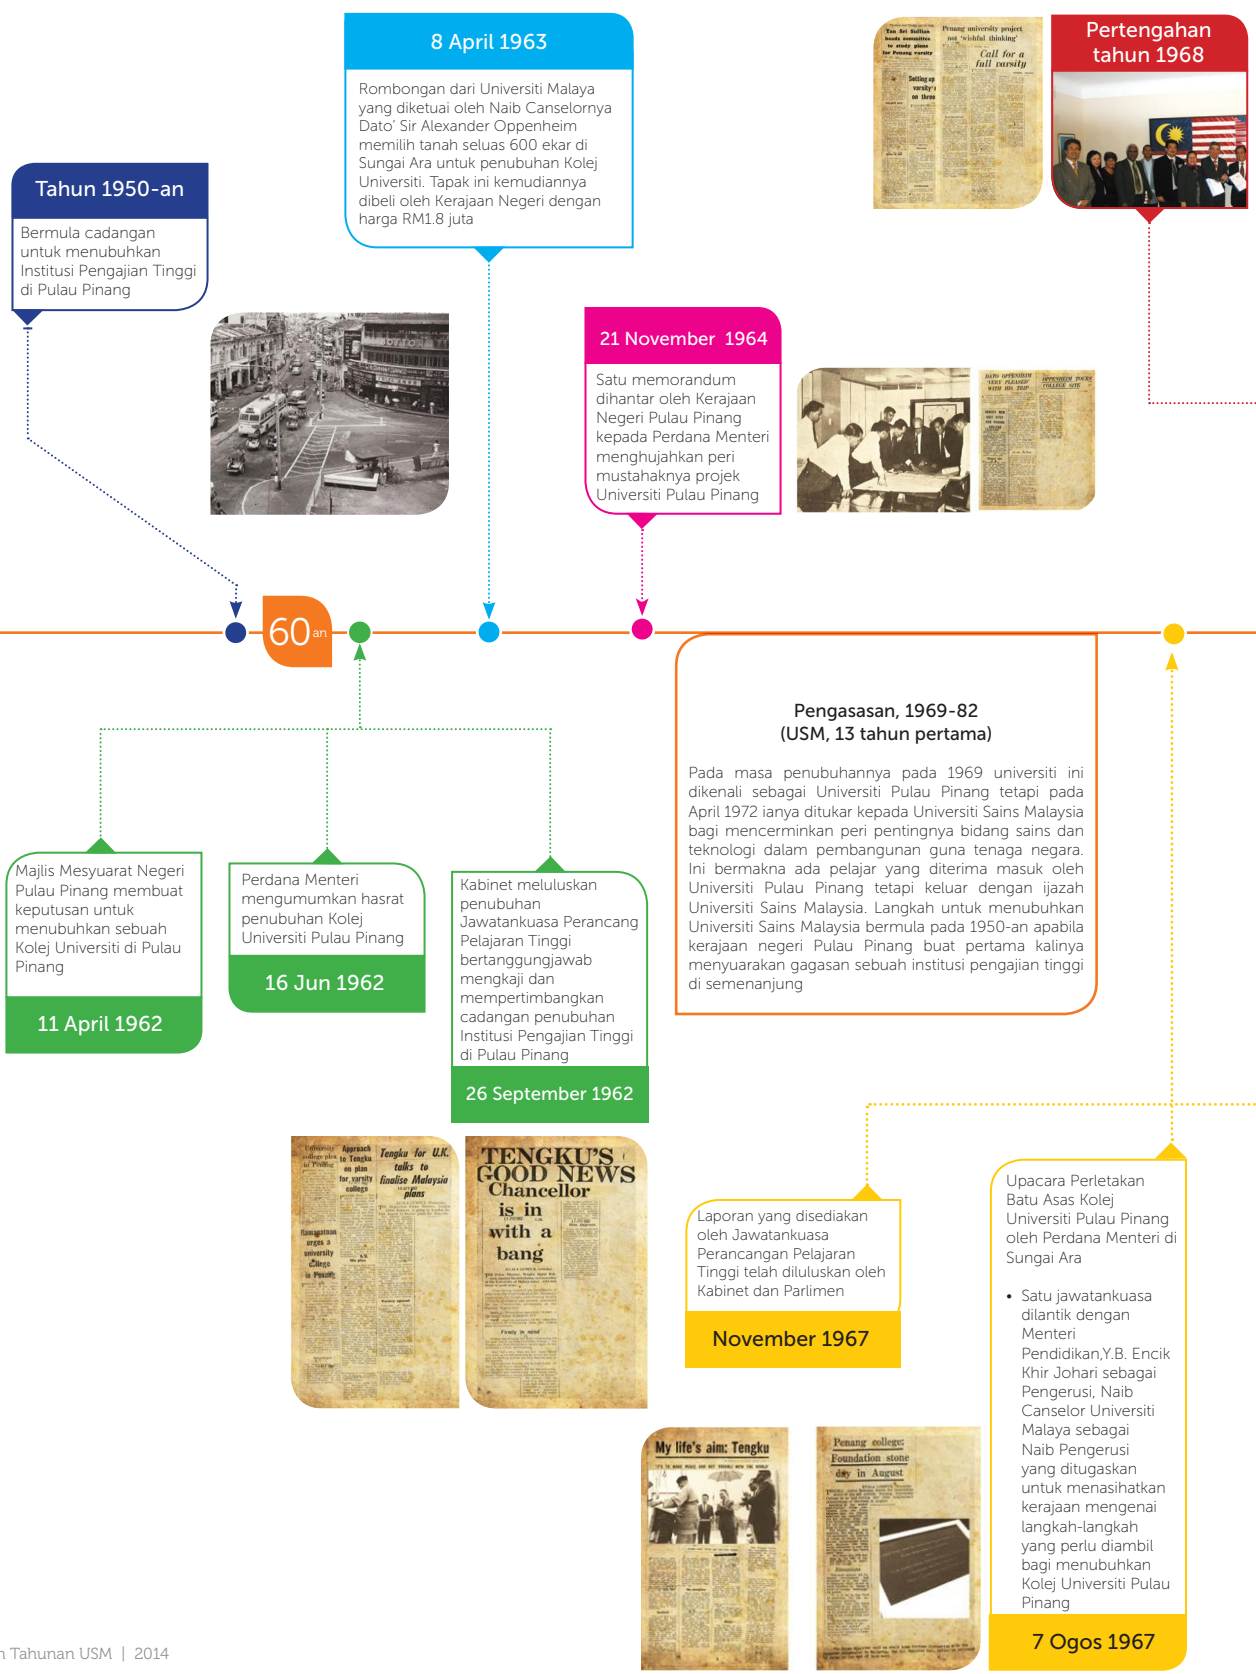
8 April 1963

Rombongan dari Universiti Malaya yang diketuai oleh Naib Canselornya Dato' Sir Alexander Oppenheim memilih tanah seluas 600 ekar di Sungai Ara untuk penubuhan Kolej Universiti. Tapak ini kemudiannya dibeli oleh Kerajaan Negeri dengan harga RM1.8 juta

Pertengahan tahun 1968

Tahun 1950-an

Bermula cadangan untuk menubuhkan Institusi Pengajian Tinggi di Pulau Pinang

21 November 1964

Satu memorandum dihantar oleh Kerajaan Negeri Pulau Pinang kepada Perdana Menteri menghujahkan peri mustahaknya projek Universiti Pulau Pinang

60an

Pengasasan, 1969-82
(USM, 13 tahun pertama)

Pada masa penubuhannya pada 1969 universiti ini dikenali sebagai Universiti Pulau Pinang tetapi pada April 1972 ianya ditukar kepada Universiti Sains Malaysia bagi mencerminkan peri pentingnya bidang sains dan teknologi dalam pembangunan guna tenaga negara. Ini bermakna ada pelajar yang diterima masuk oleh Universiti Pulau Pinang tetapi keluar dengan ijazah Universiti Sains Malaysia. Langkah untuk menubuhkan Universiti Sains Malaysia bermula pada 1950-an apabila kerajaan negeri Pulau Pinang buat pertama kalinya menyuarakan gagasan sebuah institusi pengajian tinggi di semenanjung

Majlis Mesyuarat Negeri Pulau Pinang membuat keputusan untuk menubuhkan sebuah Kolej Universiti di Pulau Pinang

11 April 1962

Perdana Menteri mengumumkan hasrat penubuhan Kolej Universiti Pulau Pinang

16 Jun 1962

Kabinet meluluskan penubuhan Jawatankuasa Perancang Pelajaran Tinggi bertanggungjawab mengkaji dan mempertimbangkan cadangan penubuhan Institusi Pengajian Tinggi di Pulau Pinang

26 September 1962

TENGKU'S GOOD NEWS Chancellor is in with a bang

Laporan yang disediakan oleh Jawatankuasa Perancangan Pelajaran Tinggi telah diluluskan oleh Kabinet dan Parlimen

November 1967

Upacara Perletakan Batu Asas Kolej Universiti Pulau Pinang oleh Perdana Menteri di Sungai Ara

• Satu jawatankuasa dilantik dengan Menteri Pendidikan,Y.B. Encik Khir Johari sebagai Pengerusi, Naib Canselor Universiti Malaya sebagai Naib Pengerusi yang ditugaskan untuk menasihatkan kerajaan mengenai langkah-langkah yang perlu diambil bagi menubuhkan Kolej Universiti Pulau Pinang

7 Ogos 1967

My life's aim: Tengku

Penang college: Foundation stone day in August

n Tahunan USM | 2014